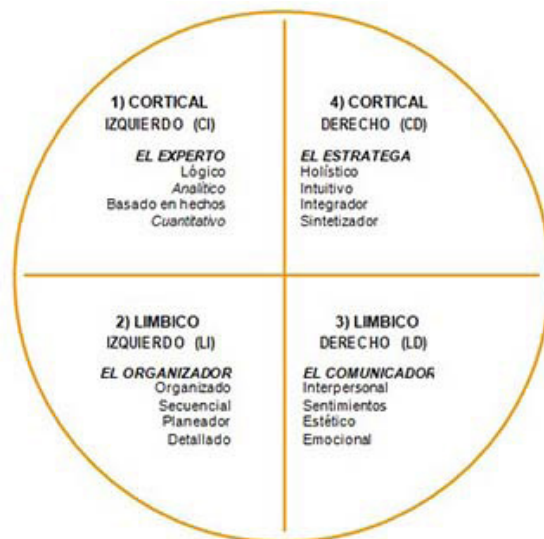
1) CORTICAL
IZQUIERDO (CI)

EL EXPERTO
Lógico
Analítico
Basado en hechos
Cuantitativo

4) CORTICAL
DERECHO (CD)

EL ESTRATEGA
Holístico
Intuitivo
Integrador
Sintetizador

2) LIMBICO
IZQUIERDO (LI)

EL ORGANIZADOR
Organizado
Secuencial
Planeador
Detallado

3) LIMBICO
DERECHO (LD)

EL COMUNICADOR
Interpersonal
Sentimientos
Estético
Emocional